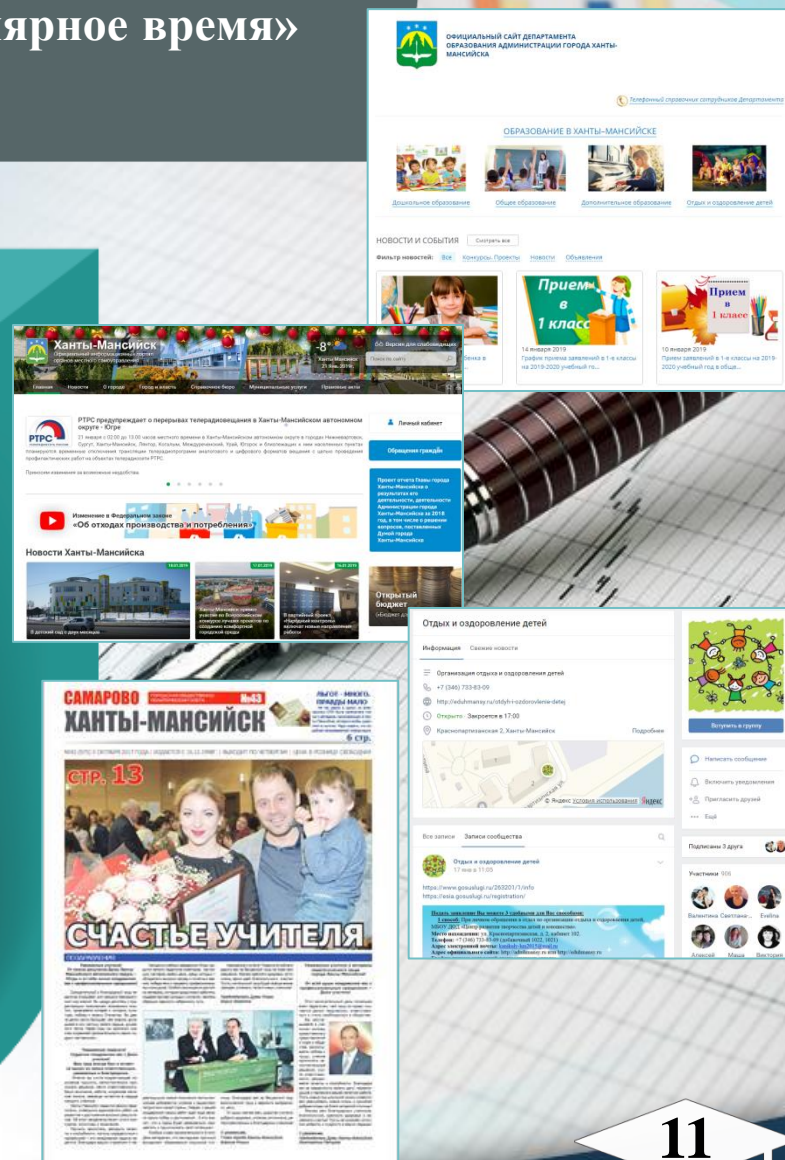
ярное время»

ОФИЦИАЛЬНЫЙ САЙТ ДЕПАРТАМЕНТА ОБРАЗОВАНИЯ АДМИНИСТРАЦИИ ГОРОДА ХАНТЫ-МАНСИЙСКА

Телефонный справочник сотрудников Департамента

ОБРАЗОВАНИЕ В ХАНТЫ-МАНСИЙСКЕ

Дошкольное образование | Общее образование | Дополнительное образование | Отдых и оздоровление детей

НОВОСТИ И СОБЫТИЯ Смотреть все

Фильтр новостей: Все Конкурсы, Проекты Новости Объявления

Прием в 1 класс

14 января 2019 График приема заявлений в 1-е классы на 2019-2020 учебный го...

Прием в 1 класс

10 января 2019 Прием заявлений в 1-е классы на 2019-2020 учебный год в обще...

Ханты-Мансийск

-8°

Версия для слабовидящих

Главная Новости О городе Город и власть Справочное бюро Муниципальные услуги

РТРС

РТРС предупреждает о перерывах телерадиовещания в Ханты-Мансийском автономном округе - Югре

Личный кабинет

Обращения граждан

Изменение в Федеральном законе «Об отходах производства и потребления»

Проект отчета Главы города Ханты-Мансийска о результатах его деятельности, деятельности Администрации города Ханты-Мансийска за 2018 год, в том числе о решении вопросов, поставленных Думой города Ханты-Мансийска

Новости Ханты-Мансийска

Открытый бюджет

САМАРОВО ХАНТЫ-МАНСИЙСК №43

СТР. 13

СЧАСТЬЕ УЧИТЕЛЯ

Отдых и оздоровление детей

Информация Свежие новости

Организация отдыха и оздоровления детей

+7 (346) 733-83-09

http://eduhmansy.ru/otdyh-i-ozdorovlenie-detej

Открыто · Закроется в 17:00

Краснопартизанская 2, Ханты-Мансийск Подробнее

Вступить в группу

Написать сообщение

Включить уведомления

Пригласить друзей

Ещё

Подписаны 3 друга

Участники

Все записи Записи сообщества

Отдых и оздоровление детей

https://www.gosuslugi.ru/263201/1/info
https://esia.gosuslugi.ru/registration/

11